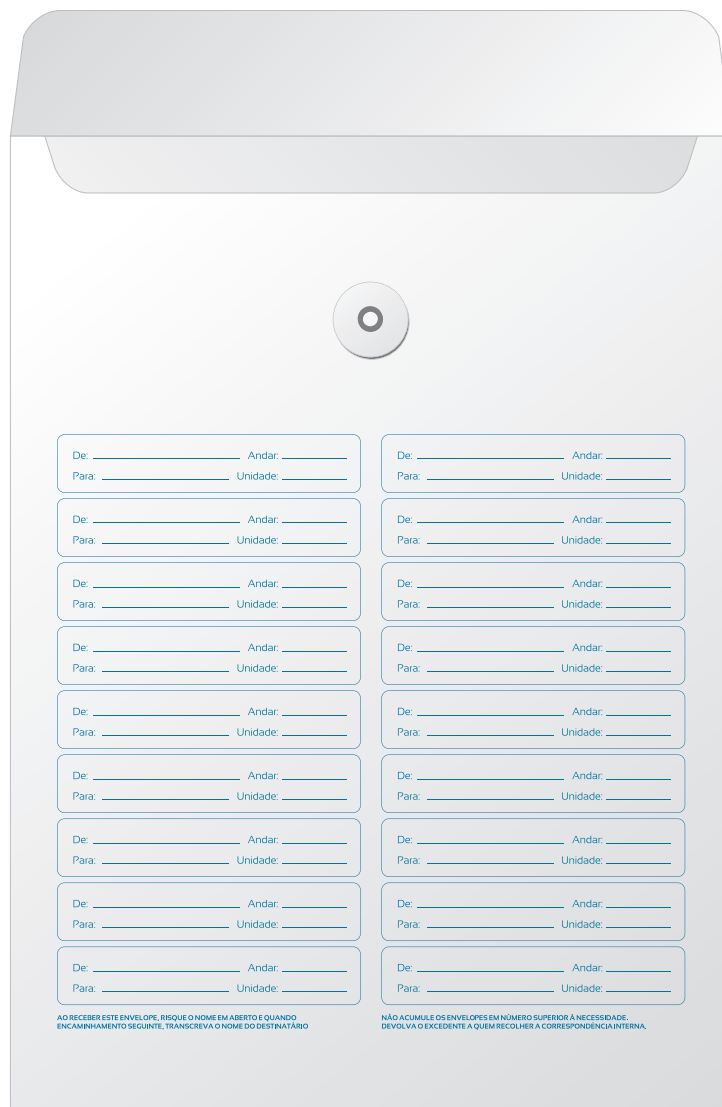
De: Andar:
Para: Unidade:

De: Andar:
Para: Unidade:

De: Andar:
Para: Unidade:

De: Andar:
Para: Unidade:

De: Andar:
Para: Unidade:

De: Andar:
Para: Unidade:

De: Andar:
Para: Unidade:

De: Andar:
Para: Unidade:

De: Andar:
Para: Unidade:

AO RECEBER ESTE ENVELOPE, RISQUE O NOME EM ABERTO E QUANDO ENCAMINHAMENTO SEGUINTE, TRANSCREVA O NOME DO DESTINATÁRIO

De: Andar:
Para: Unidade:

De: Andar:
Para: Unidade:

De: Andar:
Para: Unidade:

De: Andar:
Para: Unidade:

De: Andar:
Para: Unidade:

De: Andar:
Para: Unidade:

De: Andar:
Para: Unidade:

De: Andar:
Para: Unidade:

De: Andar:
Para: Unidade:

NÃO ACUMULE OS ENVELOPES EM NÚMERO SUPERIOR À NECESSIDADE. DEVOLVA O EXCEDENTE A QUEM RECOLHER A CORRESPONDÊNCIA INTERNA.